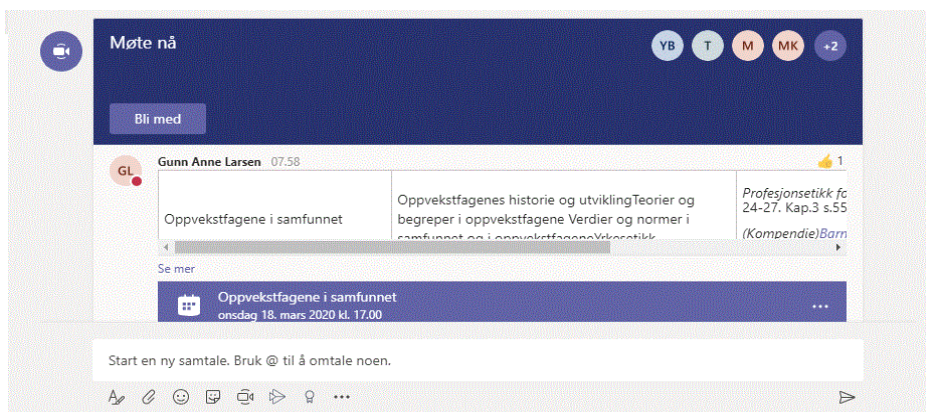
Møte nå

YB T M MK +2

Bli med

GL Gunn Anne Larsen 07.58

👍 1

| Oppvekstfagene i samfunnet | Oppvekstfagenes historie og utviklingTeorier og begreper i oppvekstfagene Verdier og normer i samfunnet og i oppvekstfageneYrkesetikk | *Profesjonsetikk fo* 24-27. Kap.3 s.55 *(Kompendie)Barn* |
|---|---|---|

Se mer

Oppvekstfagene i samfunnet
onsdag 18. mars 2020 kl. 17.00

...

Start en ny samtale. Bruk @ til å omtale noen.